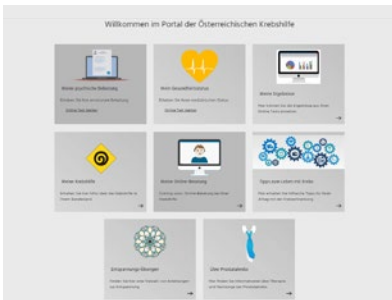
Willkommen im Portal der Österreichischen Krebshilfe

Meine psychische Belastung

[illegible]

Mein Gesundheitsstatus

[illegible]

Meine Ergebnisse

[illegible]

Meine Krebshilfe

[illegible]

Meine Online-Beratung

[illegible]

Tipps zum Leben mit Krebs

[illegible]

Entspannungs-Übungen

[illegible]

Über Prostatakrebs

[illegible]